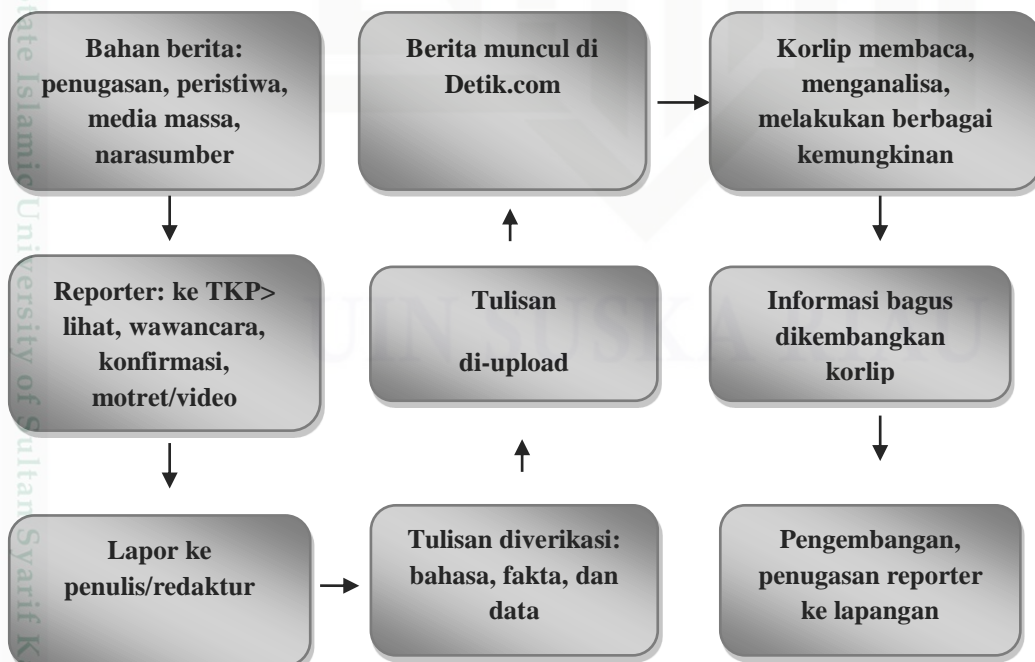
Bahan berita: penugasan, peristiwa, media massa, narasumber

Reporter: ke TKP> lihat, wawancara, konfirmasi, motret/video

Lapor ke penulis/redaktur

Tulisan diverikasi: bahasa, fakta, dan data

Tulisan

di-upload

Berita muncul di Detik.com

Korlip membaca, menganalisa, melakukan berbagai kemungkinan

Informasi bagus dikembangkan korlip

Pengembangan, penugasan reporter ke lapangan

State Islamic University of Sultan Syarif K

UIN SUSKA RIAU